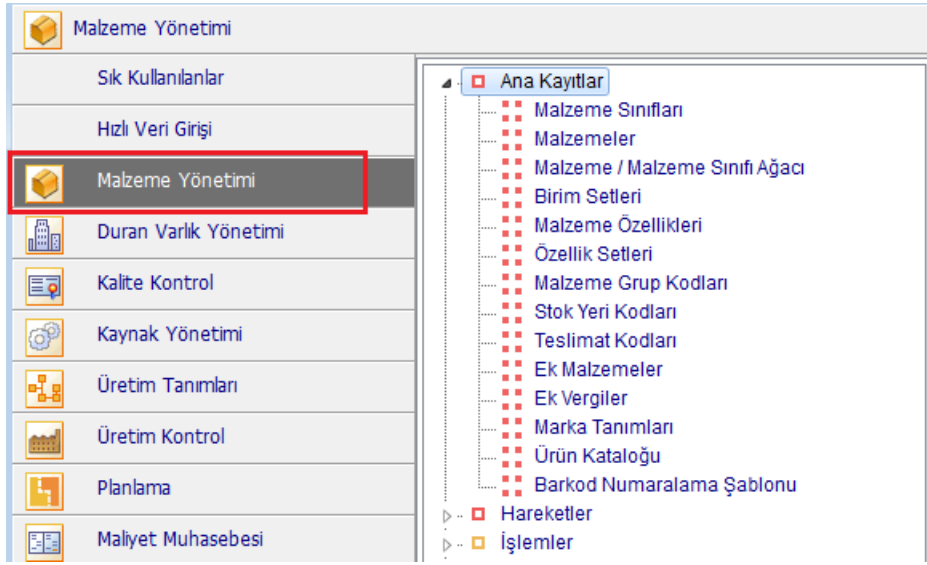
Malzeme Yönetimi

Sık Kullanılanlar

Hızlı Veri Girişi

Malzeme Yönetimi

Duran Varlık Yönetimi

Kalite Kontrol

Kaynak Yönetimi

Üretim Tanımları

Üretim Kontrol

Planlama

Maliyet Muhasebesi

Ana Kayıtlar

Malzeme Sınıfları

Malzemeler

Malzeme / Malzeme Sınıfı Ağacı

Birim Setleri

Malzeme Özellikleri

Özellik Setleri

Malzeme Grup Kodları

Stok Yeri Kodları

Teslimat Kodları

Ek Malzemeler

Ek Vergiler

Marka Tanımları

Ürün Kataloğu

Barkod Numaralama Şablonu

Hareketler

İşlemler